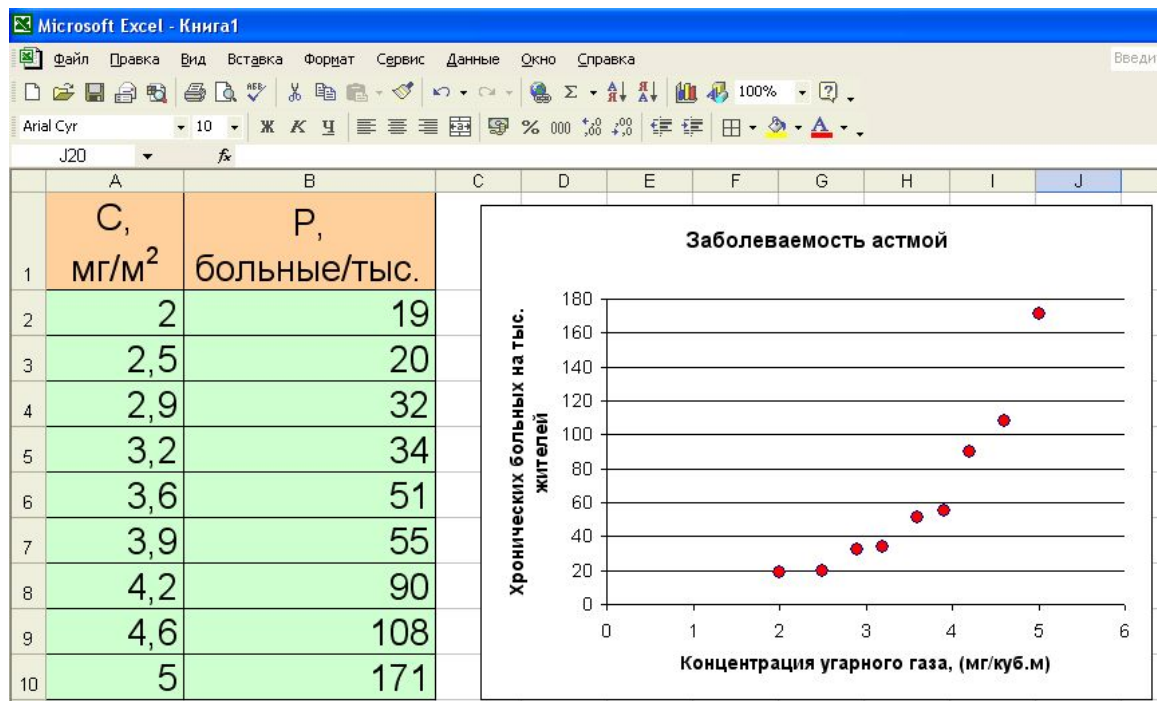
Microsoft Excel - Книга1

Файл Правка Вид Вставка Формат Сервис Данные Окно Справка Введи

100%

Arial Cyr 10 Ж К Ч % 000

J20 $f_x$

| | A | B | C | D | E | F | G | H | I | J |
|---|---|---|---|---|---|---|---|---|---|---|
| 1 | C, мг/м$^2$ | P, больные/тыс. | | | | | | | | |
| 2 | 2 | 19 | | | | | | | | |
| 3 | 2,5 | 20 | | | | | | | | |
| 4 | 2,9 | 32 | | | | | | | | |
| 5 | 3,2 | 34 | | | | | | | | |
| 6 | 3,6 | 51 | | | | | | | | |
| 7 | 3,9 | 55 | | | | | | | | |
| 8 | 4,2 | 90 | | | | | | | | |
| 9 | 4,6 | 108 | | | | | | | | |
| 10 | 5 | 171 | | | | | | | | |

Заболеваемость астмой

Хронических больных на тыс. жителей

180
160
140
120
100
80
60
40
20
0

0 1 2 3 4 5 6

Концентрация угарного газа, (мг/куб.м)